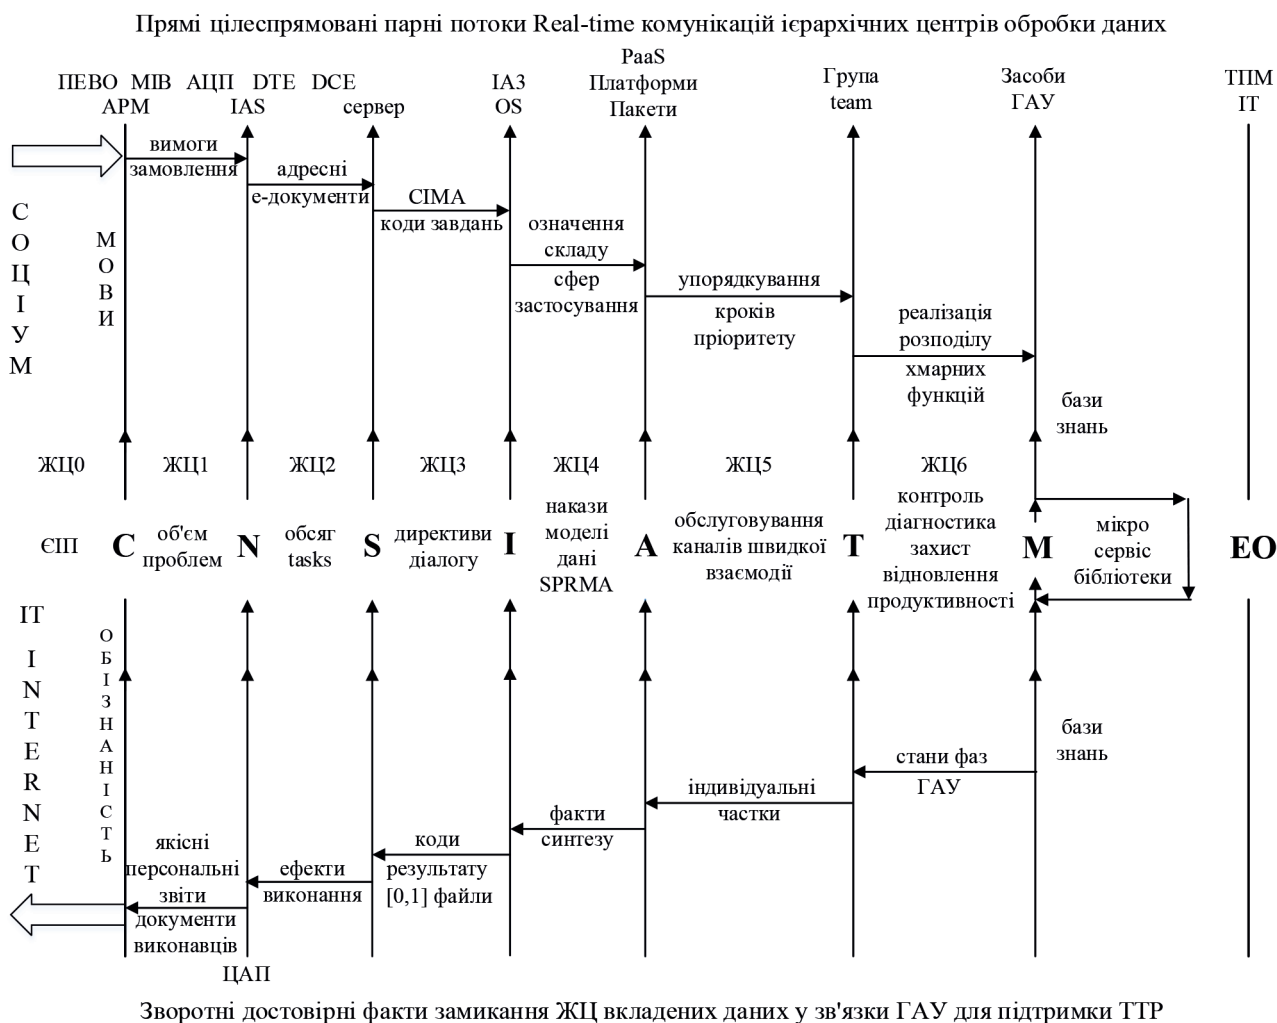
Прямі цілеспрямовані парні потоки Real-time комунікацій ієрархічних центрів обробки даних

ПЕВО МІВ АРМ
АЦП
DTE IAS
DCE сервер
IA3 OS
PaaS Платформи Пакети
Група team
Засоби ГАУ
ТПМ IT

вимоги замовлення
адресні е-документи
CIMA коди завдань
означення складу
сфер застосування
упорядкування
кроків пріоритету
реалізація розподілу
хмарних функцій
бази знань

С О Ц І У М

М О В И

ЖЦ0 ЖЦ1 ЖЦ2 ЖЦ3 ЖЦ4 ЖЦ5 ЖЦ6

ЄІП C об'єм проблем N обсяг tasks S директиви діалогу I накази моделі дані SPRMA A обслуговування каналів швидкої взаємодії T контроль діагностика захист відновлення продуктивності M мікро сервіс бібліотеки EO

IT I N T E R N E T

О Б І З Н А Н І С Т Ь

бази знань
стани фаз ГАУ
індивідуальні частки
факти синтезу
коди результату [0,1] файли
ефекти виконання
якісні персональні звіти документи виконавців

ЦАП

Зворотні достовірні факти замикання ЖЦ вкладених даних у зв'язки ГАУ для підтримки ТТР